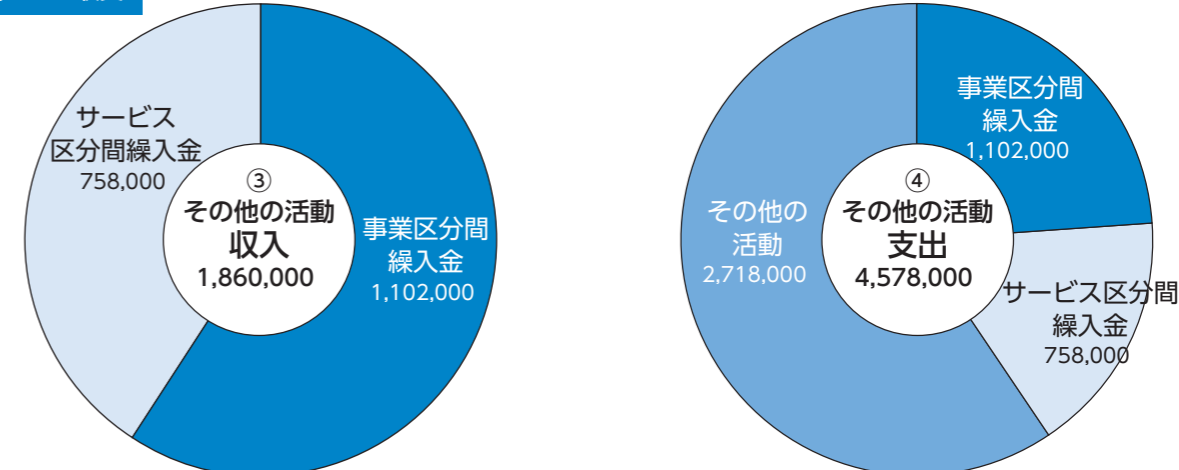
サービス区分間繰入金
758,000

③
その他の活動
収入
1,860,000

事業区分間繰入金
1,102,000

事業区分間繰入金
1,102,000

その他の活動
2,718,000

④
その他の活動
支出
4,578,000

サービス区分間繰入金
758,000